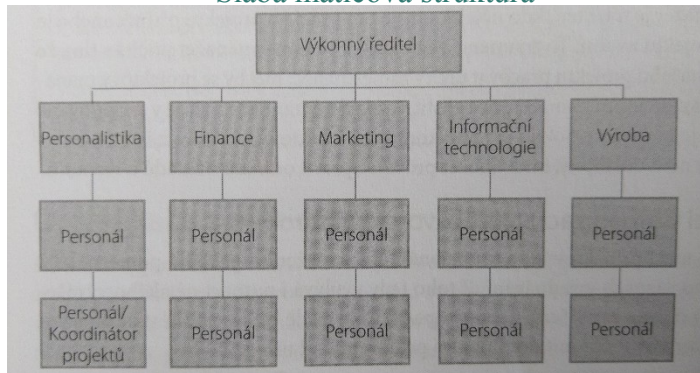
Slabá maticová struktura

Výkonný ředitel

Personalistika

Finance

Marketing

Informační technologie

Výroba

Personál

Personál

Personál

Personál

Personál

Personál/ Koordinátor projektů

Personál

Personál

Personál

Personál